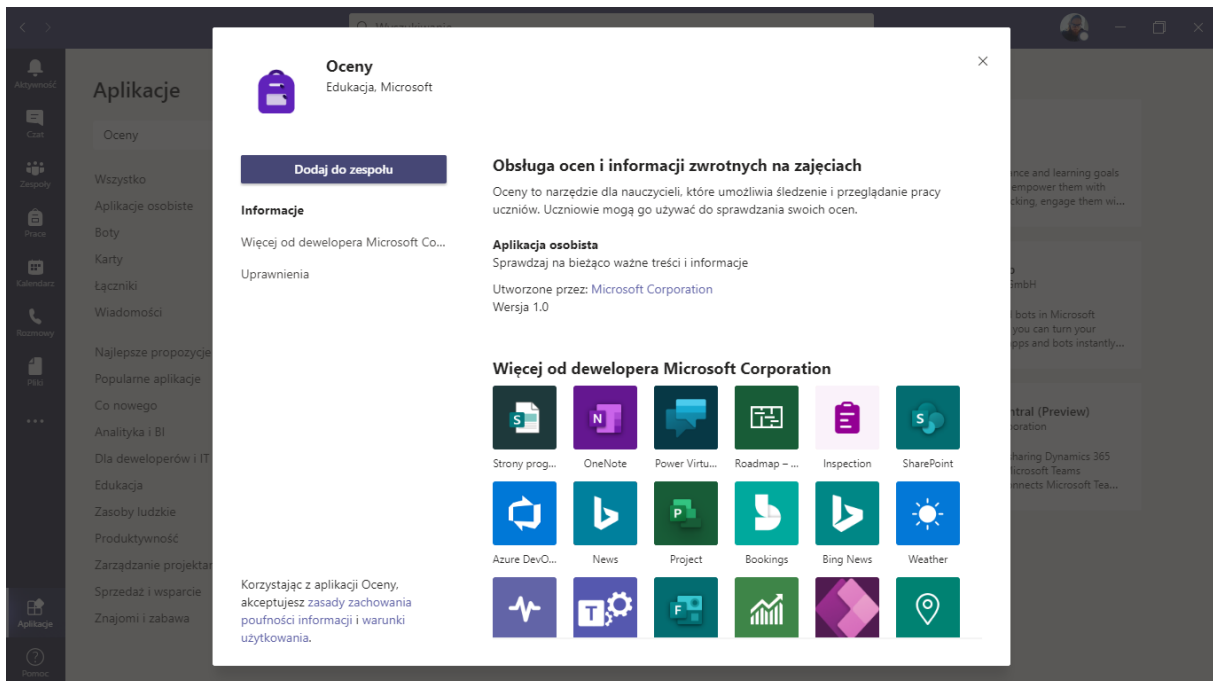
Aktywność
Czat
Zespoły
Prace
Kalendarz
Rozmowy
Pliki
...
Aplikacje
Pomoc

Aplikacje

Oceny

Wszystko
Aplikacje osobiste
Boty
Karty
Łączniki
Wiadomości

Najlepsze propozycje
Popularne aplikacje
Co nowego
Analityka i BI
Dla deweloperów i IT
Edukacja
Zasoby ludzkie
Produktywność
Zarządzanie projektami
Sprzedaż i wsparcie
Znajomi i zabawa

Oceny
Edukacja, Microsoft

×

Dodaj do zespołu

Informacje

Więcej od dewelopera Microsoft Co...

Uprawnienia

Obsługa ocen i informacji zwrotnych na zajęciach

Oceny to narzędzie dla nauczycieli, które umożliwia śledzenie i przeglądanie pracy uczniów. Uczniowie mogą go używać do sprawdzania swoich ocen.

Aplikacja osobista
Sprawdzaj na bieżąco ważne treści i informacje

Utworzone przez: Microsoft Corporation
Wersja 1.0

Więcej od dewelopera Microsoft Corporation

Strony prog...
OneNote
Power Virtu...
Roadmap –...
Inspection
SharePoint
Azure DevO...
News
Project
Bookings
Bing News
Weather

Korzystając z aplikacji Oceny, akceptujesz zasady zachowania poufności informacji i warunki użytkowania.

ance and learning goals
empower them with
cking, engage them wi...

p
GmbH
l bots in Microsoft
you can turn your
apps and bots instantly...

ntral (Preview)
poration
haring Dynamics 365
icrosoft Teams
nnects Microsoft Tea...